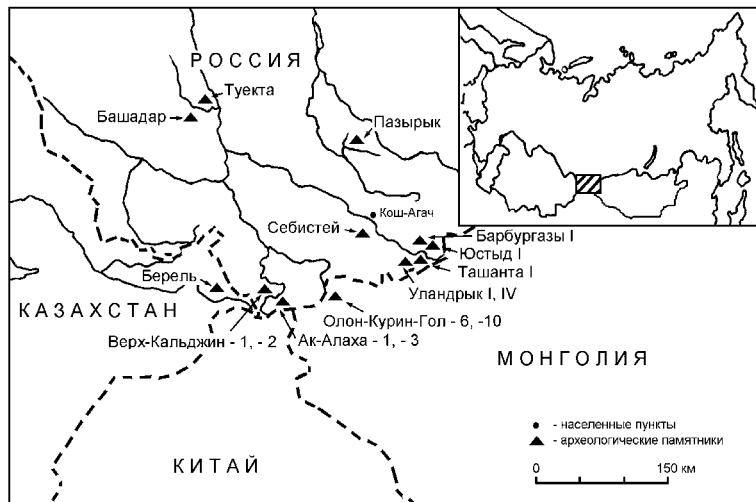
РОССИЯ
Туекта
Башадар
Пазырык
Кош-Агач
Себистей
Барбургазы I
Юстыд I
Ташанта I
Уландрык I, IV
Берель
КАЗАХСТАН
Олон-Курин-Гол - 6, -10
Верх-Кальджин - 1, - 2
Ак-Алаха - 1, - 3
МОНГОЛИЯ
• - населенные пункты
▲ - археологические памятники
КИТАЙ
0
150 км